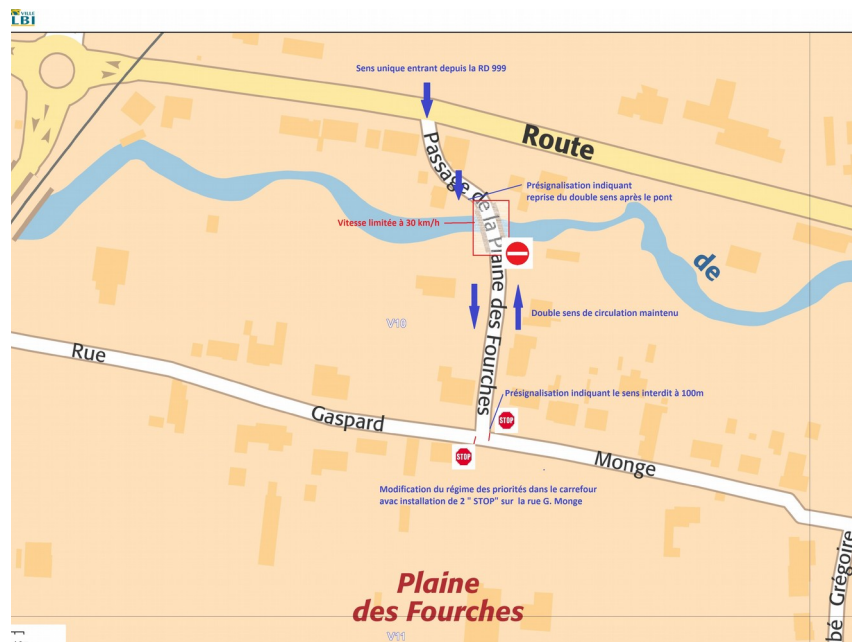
VILLE
LBI

Sens unique entrant depuis la RD 999

Route

Passage de la Plaine des Fourches

Présignalisation indiquant reprise du double sens après le pont

Vitesse limitée à 30 km/h

de

Double sens de circulation maintenu

V10

Rue

Gaspard

Présignalisation indiquant le sens interdit à 100m

STOP

STOP

Monge

Modification du régime des priorités dans le carrefour avac installation de 2 " STOP" sur la rue G. Monge

Plaine des Fourches

V11

bé Grégoire